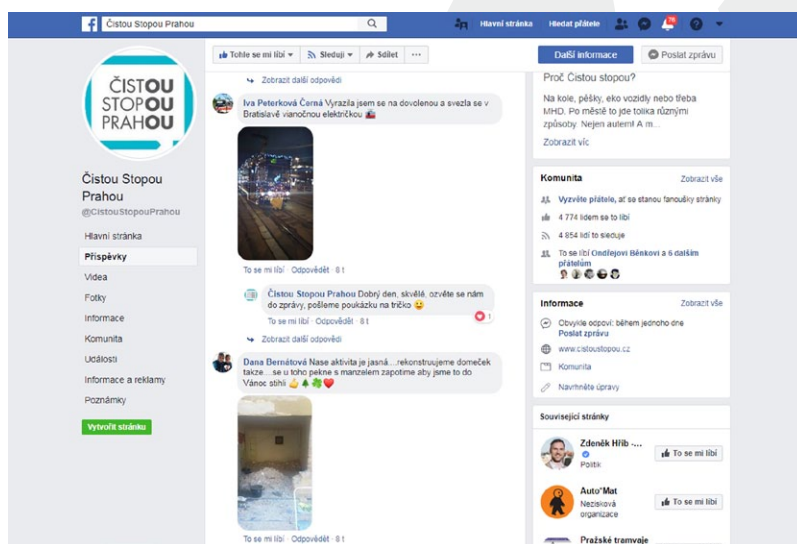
Čistou Stopou Prahou

Hlavní stránka Hledat přátele 20

ČISTOU STOPOU PRAHOU

Čistou Stopou Prahou
@CistouStopouPrahou

Hlavní stránka
Příspěvky
Videa
Fotky
Informace
Komunita
Události
Informace a reklamy
Poznámky

Vytvořit stránku

Tohle se mi líbí Sleduji Sdílet ···

Zobrazit další odpovědi

Iva Peterková Černá Vyrazila jsem se na dovolenou a svezla se v Bratislavě vianočnou električkou

To se mi líbí · Odpovědět · 8 t

Čistou Stopou Prahou Dobrý den, skvělé, ozvěte se nám do zprávy, pošleme poukázku na tričko

To se mi líbí · Odpovědět · 8 t 1

Zobrazit další odpovědi

Dana Bernátová Naše aktivita je jasná....rekonstruujeme domeček takže....se u toho pekne s manzelem zapotime aby jsme to do Vánoc stihli

To se mi líbí · Odpovědět · 8 t

Další informace Poslat zprávu

Proč Čistou stopou?
Na kole, pěšky, eko vozidly nebo třeba MHD. Po městě to jde tolika různými způsoby. Nejen autem! A m...
Zobrazit víc

Komunita Zobrazit vše
Vyzvěte přátele, ať se stanou fanoušky stránky
4 774 lidem se to líbí
4 854 lidí to sleduje
To se líbí Ondřejovi Běnkovi a 6 dalším přátelům

Informace Zobrazit vše
Obvykle odpoví: během jednoho dne
Poslat zprávu
www.cistoustopou.cz
Komunita
Navrhněte úpravy

Související stránky
Zdeněk Hřib -... Politik To se mi líbí
Auto*Mat Nezisková organizace To se mi líbí
Pražské tramvaje